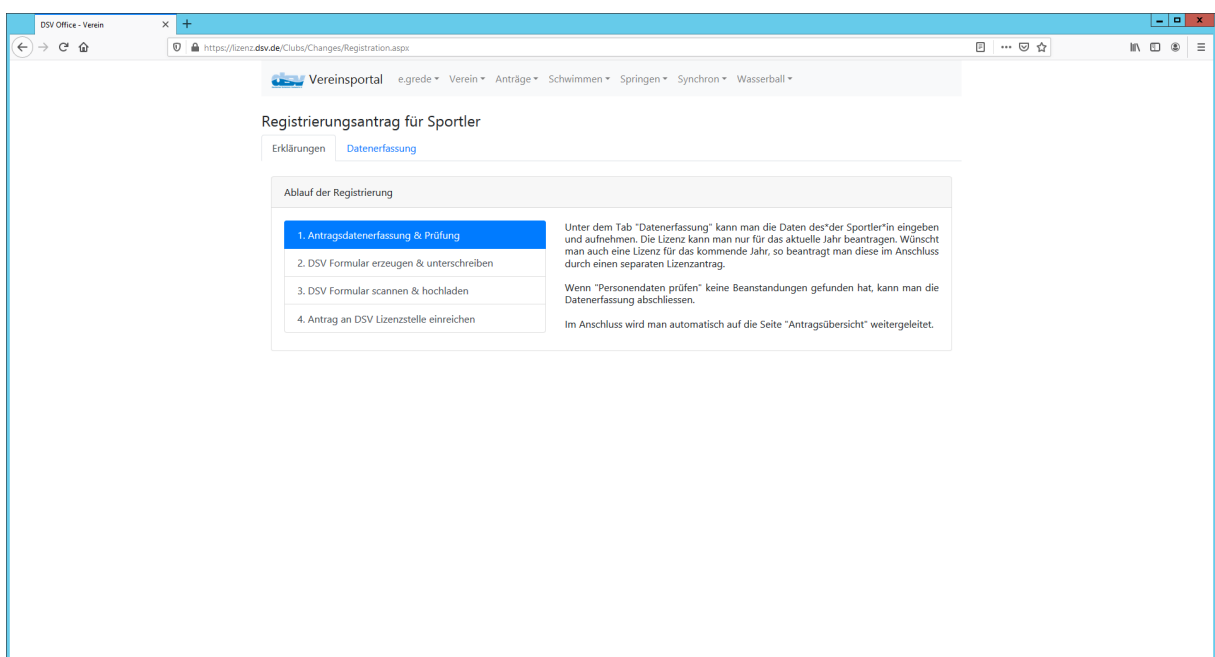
DSV Office - Verein

https://lizenz.dsv.de/Clubs/Changes/Registration.aspx

dsv Vereinsportal e.grede ▾ Verein ▾ Anträge ▾ Schwimmen ▾ Springen ▾ Synchron ▾ Wasserball ▾

Registrierungsantrag für Sportler

Erklärungen Datenerfassung

Ablauf der Registrierung

1. Antragsdatenerfassung & Prüfung
2. DSV Formular erzeugen & unterschreiben
3. DSV Formular scannen & hochladen
4. Antrag an DSV Lizenzstelle einreichen

Unter dem Tab "Datenerfassung" kann man die Daten des*der Sportler*in eingeben und aufnehmen. Die Lizenz kann man nur für das aktuelle Jahr beantragen. Wünscht man auch eine Lizenz für das kommende Jahr, so beantragt man diese im Anschluss durch einen separaten Lizenzantrag.

Wenn "Personendaten prüfen" keine Beanstandungen gefunden hat, kann man die Datenerfassung abschliessen.

Im Anschluss wird man automatisch auf die Seite "Antragsübersicht" weitergeleitet.